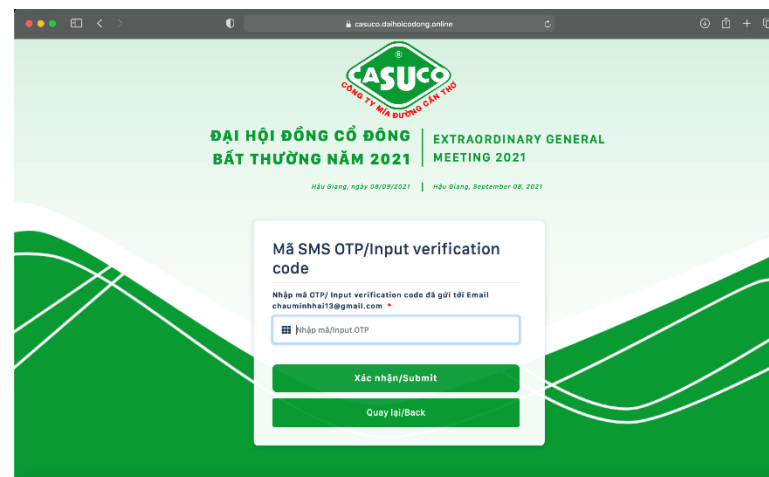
casuco.daihoicodong.online

CASUCO
CÔNG TY MÍA ĐƯỜNG CẦN THƠ

ĐẠI HỘI ĐỒNG CỔ ĐÔNG BẤT THƯỜNG NĂM 2021

EXTRAORDINARY GENERAL MEETING 2021

Hậu Giang, ngày 08/09/2021 | Hậu Giang, September 08, 2021

Mã SMS OTP/Input verification code

Nhập mã OTP/ Input verification code đã gửi tới Email chauminhhai13@gmail.com *

Nhập mã/Input OTP

Xác nhận/Submit

Quay lại/Back